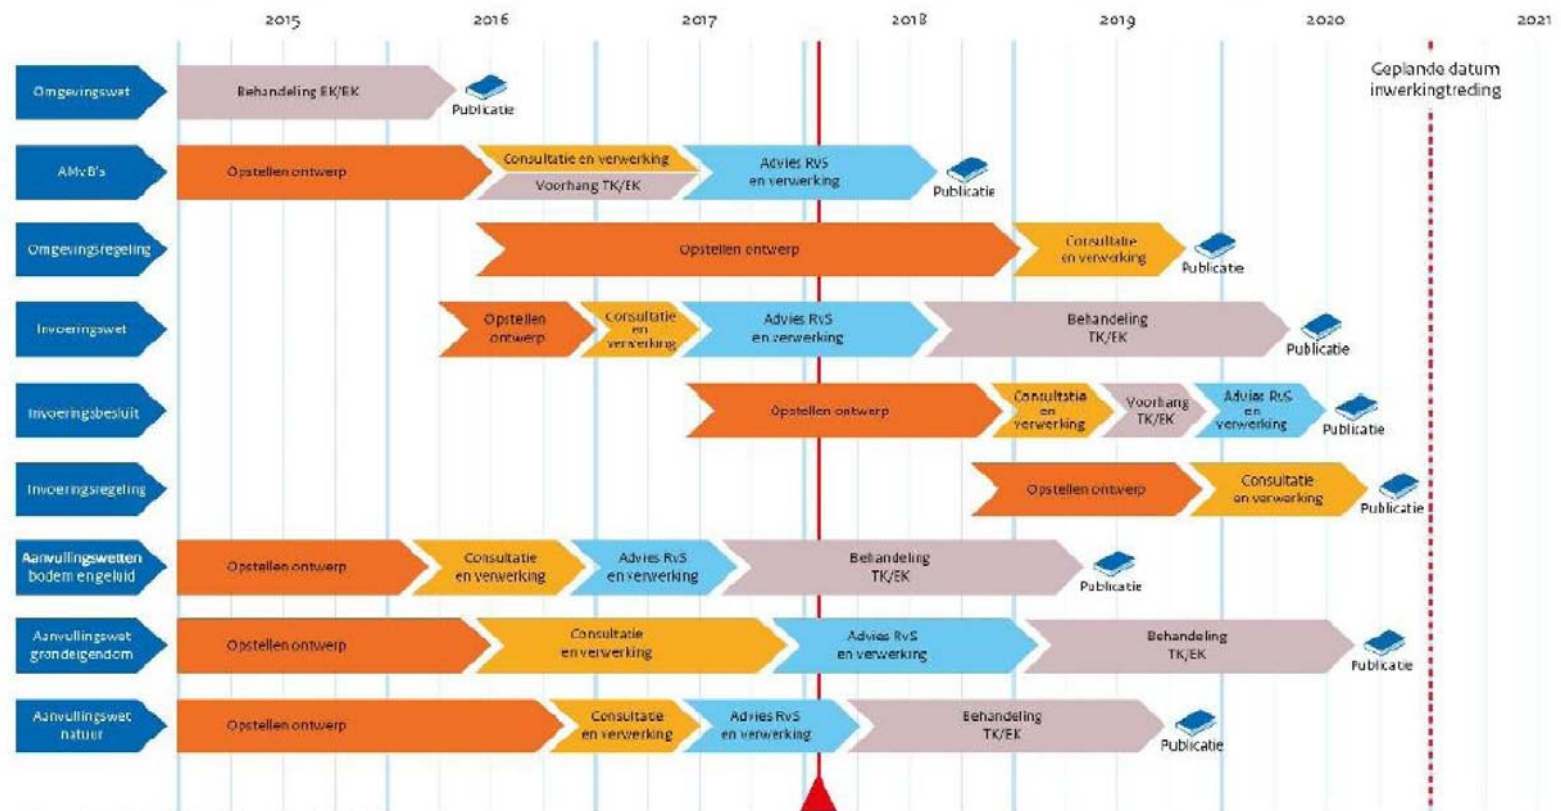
2015 2016 2017 2018 2019 2020 2021

Geplande datum inwerkingtreding

Omgevingswet
Behandeling EK/EK
Publicatie

AMvB's
Opstellen ontwerp
Consultatie en verwerking
Voorhang TK/EK
Advies RvS en verwerking
Publicatie

Omgevingsregeling
Opstellen ontwerp
Consultatie en verwerking
Publicatie

Invoeringswet
Opstellen ontwerp
Consultatie en verwerking
Advies RvS en verwerking
Behandeling TK/EK
Publicatie

Invoeringsbesluit
Opstellen ontwerp
Consultatie en verwerking
Voorhang TK/EK
Advies RvS en verwerking
Publicatie

Invoeringsregeling
Opstellen ontwerp
Consultatie en verwerking
Publicatie

Aanvullingswetten bodem engeluid
Opstellen ontwerp
Consultatie en verwerking
Advies RvS en verwerking
Behandeling TK/EK
Publicatie

Aanvullingswet grondeigendom
Opstellen ontwerp
Consultatie en verwerking
Advies RvS en verwerking
Behandeling TK/EK
Publicatie

Aanvullingswet natuur
Opstellen ontwerp
Consultatie en verwerking
Advies RvS en verwerking
Behandeling TK/EK
Publicatie